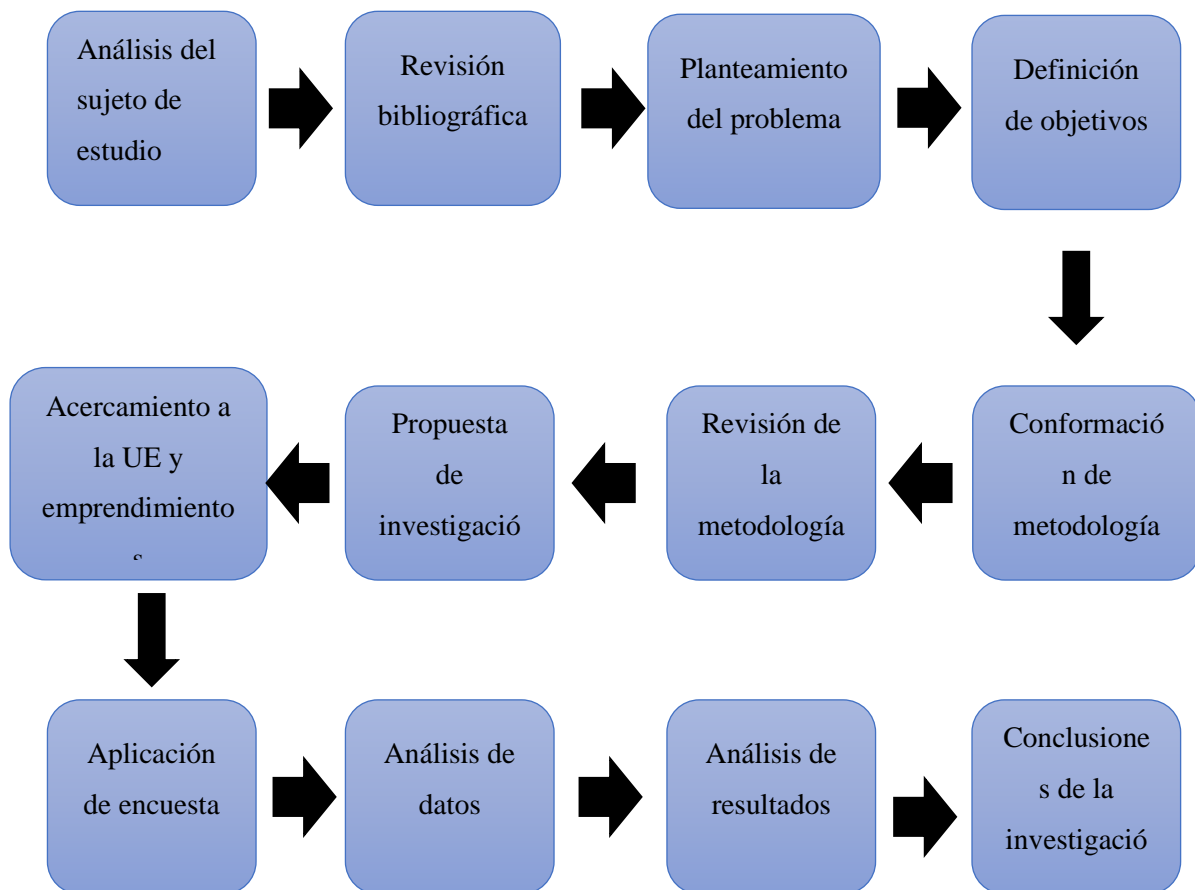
Análisis del sujeto de estudio

Revisión bibliográfica

Planteamiento del problema

Definición de objetivos

Conformació n de metodología

Revisión de la metodología

Propuesta de investigació

Acercamiento a la UE y emprendimiento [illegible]

Aplicación de encuesta

Análisis de datos

Análisis de resultados

Conclusione s de la investigació